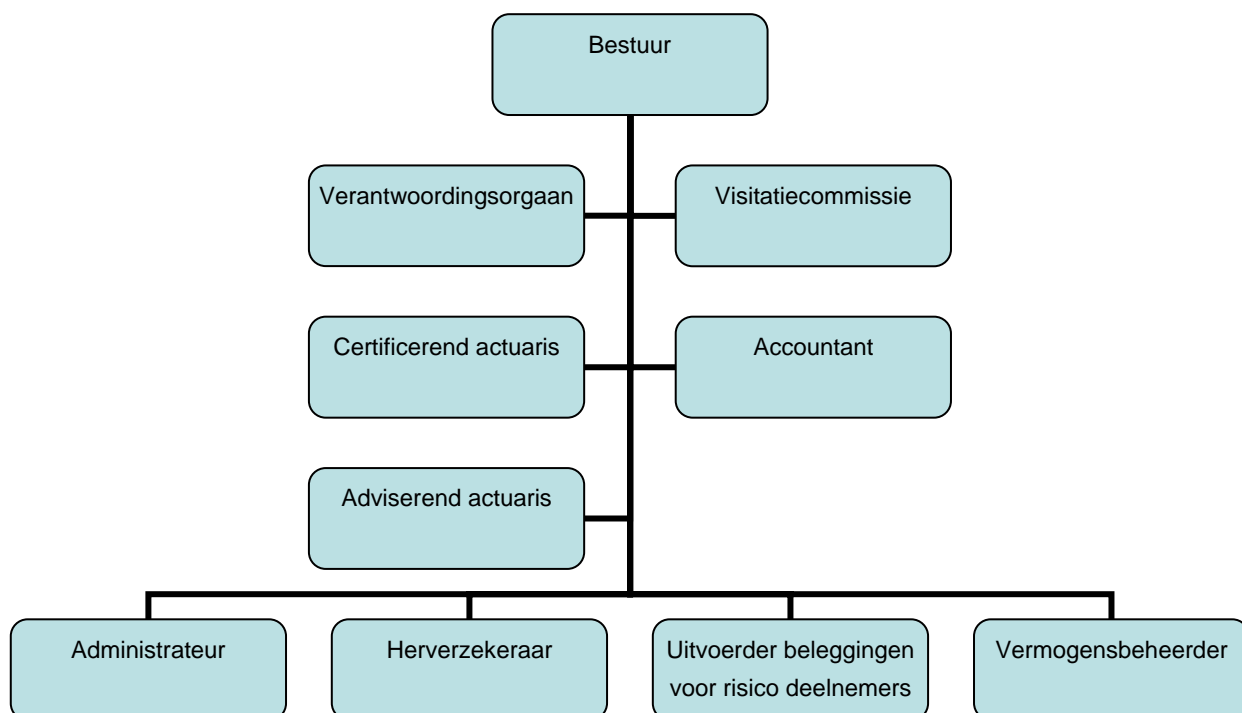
Bestuur

Verantwoordingsorgaan

Visitatiecommissie

Certificerend actuaris

Accountant

Adviserend actuaris

Administrateur

Herverzekeraar

Uitvoerder beleggingen voor risico deelnemers

Vermogensbeheerder